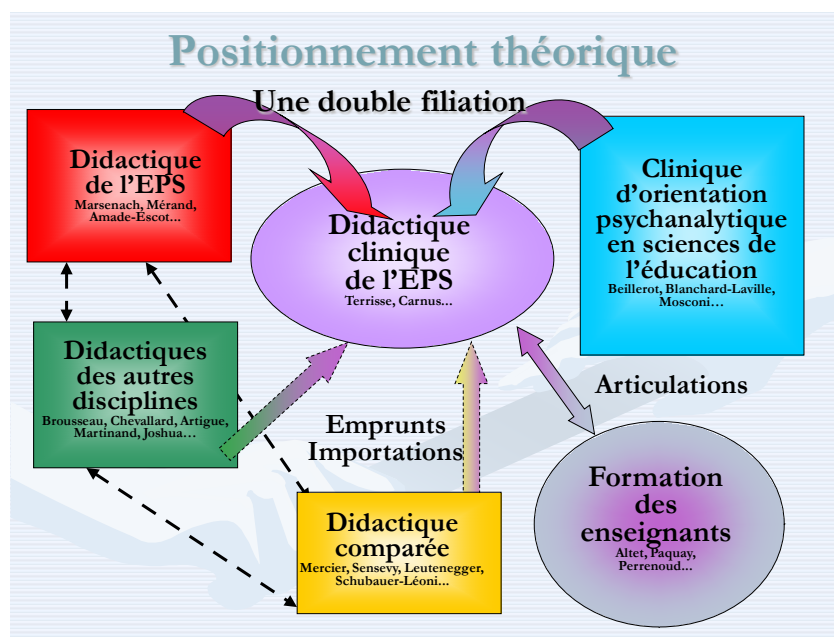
Positionnement théorique

Une double filiation

Didactique de l'EPS
Marsenach, Mérand, Amade-Escot…

Didactique clinique de l'EPS
Terrisse, Carnus…

Clinique d'orientation psychanalytique en sciences de l'éducation
Beillerot, Blanchard-Laville, Mosconi…

Didactiques des autres disciplines
Brousseau, Chevallard, Artigue, Martinand, Joshua…

Articulations

Emprunts
Importations

Formation des enseignants
Altet, Paquay, Perrenoud…

Didactique comparée
Mercier, Sensevy, Leutenegger, Schubauer-Léoni…